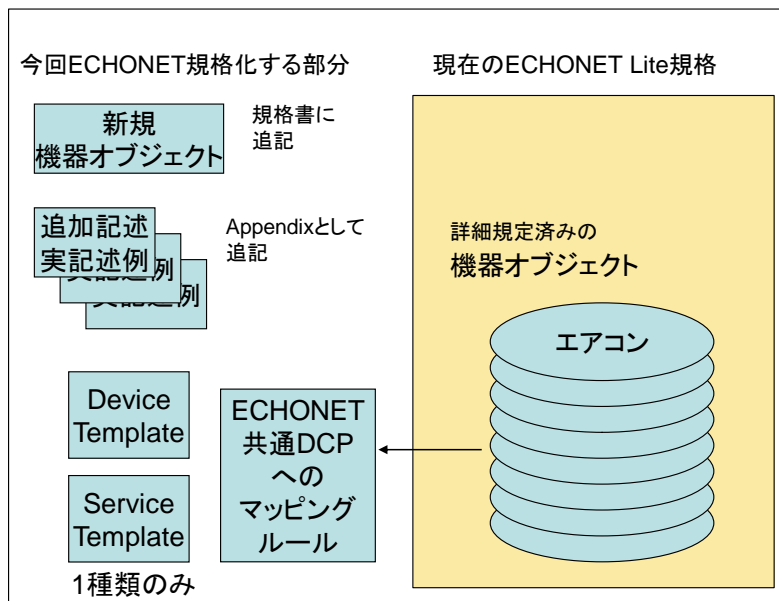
今回ECHONET規格化する部分

新規
機器オブジェクト

規格書に
追記

追加記述
実記述例

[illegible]例

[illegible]例

Appendixとして
追記

Device
Template

Service
Template

1種類のみ

ECHONET
共通DCP
への
マッピング
ルール

現在のECHONET Lite規格

詳細規定済みの
機器オブジェクト

エアコン